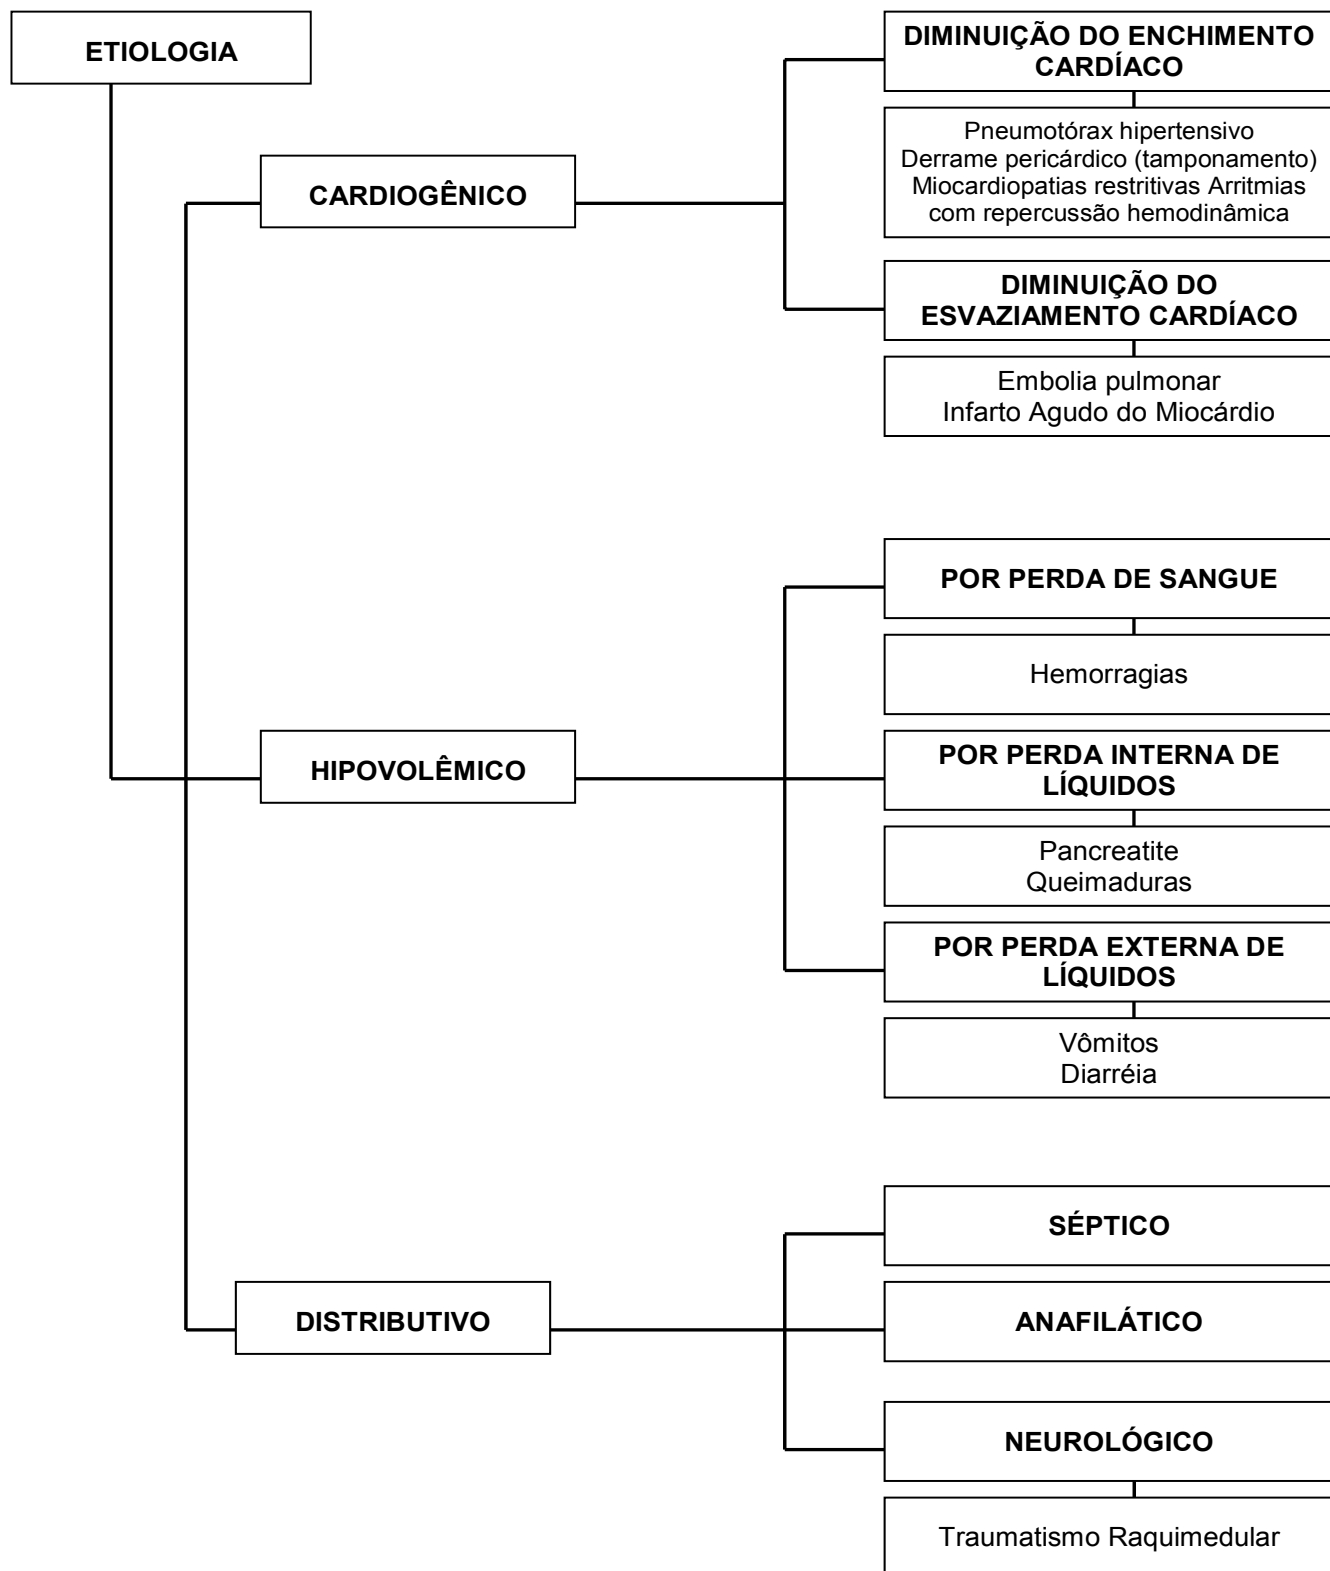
ETIOLOGIA

CARDIOGÊNICO

DIMINUIÇÃO DO ENCHIMENTO CARDÍACO

Pneumotórax hipertensivo
Derrame pericárdico (tamponamento)
Miocardiopatias restritivas Arritmias com repercussão hemodinâmica

DIMINUIÇÃO DO ESVAZIAMENTO CARDÍACO

Embolia pulmonar
Infarto Agudo do Miocárdio

HIPOVOLÊMICO

POR PERDA DE SANGUE

Hemorragias

POR PERDA INTERNA DE LÍQUIDOS

Pancreatite
Queimaduras

POR PERDA EXTERNA DE LÍQUIDOS

Vômitos
Diarréia

DISTRIBUTIVO

SÉPTICO

ANAFILÁTICO

NEUROLÓGICO

Traumatismo Raquimedular